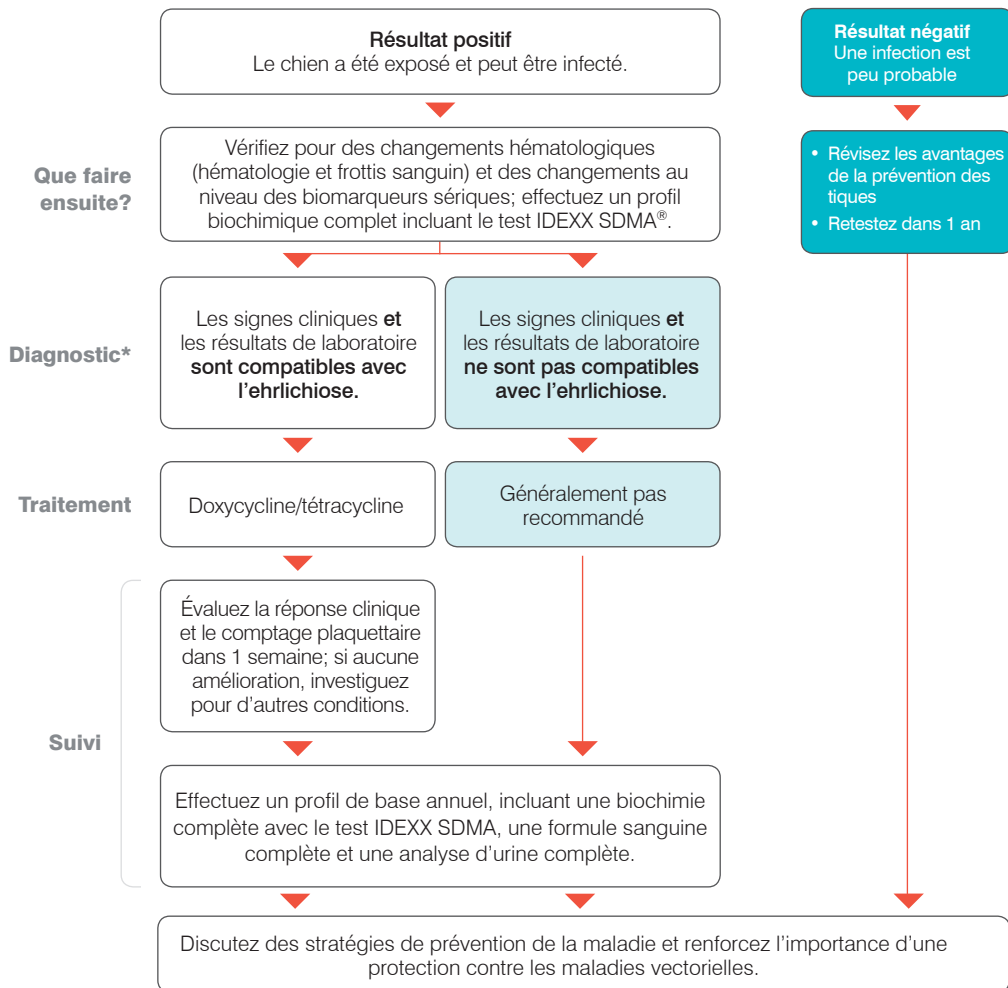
**Résultat positif**
Le chien a été exposé et peut être infecté.

**Résultat négatif**
Une infection est peu probable

Que faire ensuite?

Vérifiez pour des changements hématologiques (hématologie et frottis sanguin) et des changements au niveau des biomarqueurs sériques; effectuez un profil biochimique complet incluant le test IDEXX SDMA®.

• Révisez les avantages de la prévention des tiques
• Retestez dans 1 an

Diagnostic*

Les signes cliniques **et** les résultats de laboratoire **sont compatibles avec l'ehrlichiose.**

Les signes cliniques **et** les résultats de laboratoire **ne sont pas compatibles avec l'ehrlichiose.**

Traitement

Doxycycline/tétracycline

Généralement pas recommandé

Suivi

Évaluez la réponse clinique et le comptage plaquettaire dans 1 semaine; si aucune amélioration, investiguez pour d'autres conditions.

Effectuez un profil de base annuel, incluant une biochimie complète avec le test IDEXX SDMA, une formule sanguine complète et une analyse d'urine complète.

Discutez des stratégies de prévention de la maladie et renforcez l'importance d'une protection contre les maladies vectorielles.